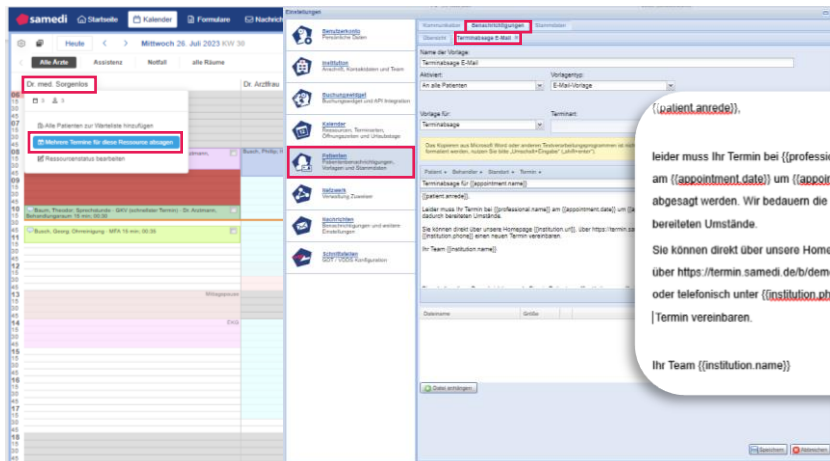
samedi Startseite Kalender Formulare Nachrich

Heute < > Mittwoch 26. Juli 2023 KW 30

Alle Ärzte Assistenz Notfall alle Räume

Dr. med. Sorgenlos

Dr. Arztfrau

Alle Patienten zur Warteliste hinzufügen

Mehrere Termine für diese Ressource absagen

Ressourcenstatus bearbeiten

Busch, Theodor: Sprechstunde - GKV (schneller Termin) · Dr. Arztmann, Behandlungsraum 15 min: 00:30

Busch, Georg: Ohrreinigung - MFA 10 min: 00:30

Mittagspause

Einstellungen

Benutzerkonto
Persönliche Daten

Institution
Anschrift, Kontaktdaten und Team

Buchungswidget
Buchungswidget und API Integration

Kalender
Ressourcen, Terminarten, Öffnungszeiten und Urlaubstage

Patienten
Patientenbenachrichtigungen, Vorlagen und Stammdaten

Netzwerk
Verteilung Zuweiser

Nachrichten
Benachrichtigungen und andere Einstellungen

Schnittstellen
GDT / VDDS Konfiguration

Kommunikation Benachrichtigungen Stammdaten

Übersicht Terminabsage E-Mail

Name der Vorlage:
Terminabsage E-Mail

Aktiviert: An alle Patienten
Vorlagentyp: E-Mail-Vorlage

Vorlage für: Terminabsage
Terminart:

Patient Behandler Standort Termin

Terminabsage für {{appointment.name}}

Dateiname Größe

Datei anhängen

Speichern Abbrechen

{{patient.anrede}},

leider muss Ihr Termin bei {{professio

am {{appointment.date}} um {{appoi

abgesagt werden. Wir bedauern die

bereiteten Umstände.

Sie können direkt über unsere Home

über https://termin.samedi.de/b/dem

oder telefonisch unter {{institution.ph

Termin vereinbaren.

Ihr Team {{institution.name}}